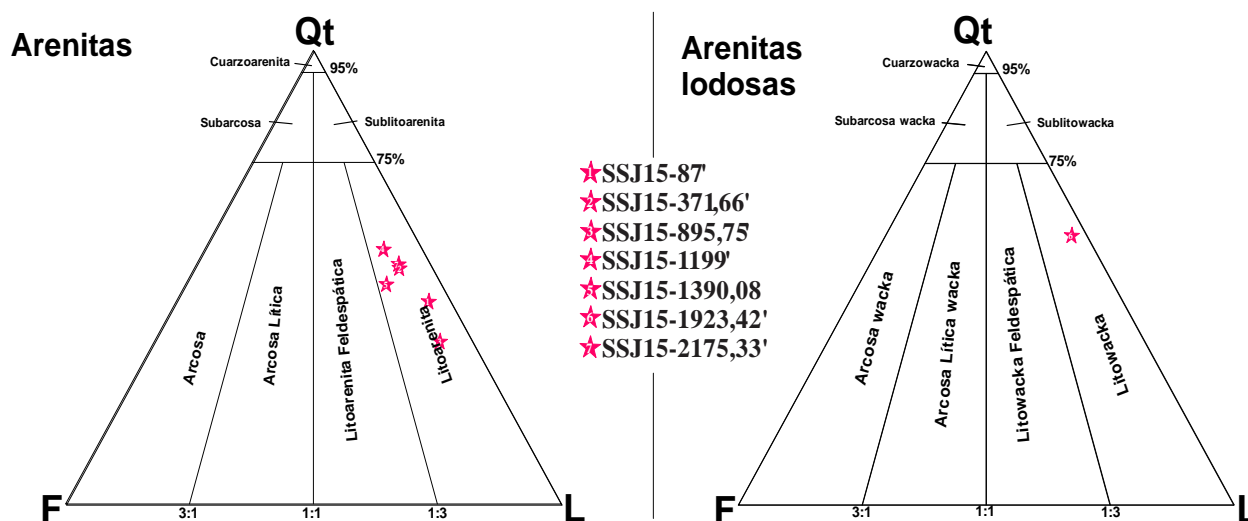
Arenitas

Qt

Cuarzoarenita

95%

Subarcosa

Sublitoarenita

75%

Arcosa

Arcosa Lítica

Litoarenita Feldespática

Litoarenita

F

3:1

1:1

1:3

L

SSJ15-87'
SSJ15-371,66'
SSJ15-895,75'
SSJ15-1199'
SSJ15-1390,08
SSJ15-1923,42'
SSJ15-2175,33'

Arenitas lodosas

Qt

Cuarzowacka

95%

Subarcosa wacka

Sublitowacka

75%

Arcosa wacka

Arcosa Lítica wacka

Litowacka Feldespática

Litowacka

F

3:1

1:1

1:3

L